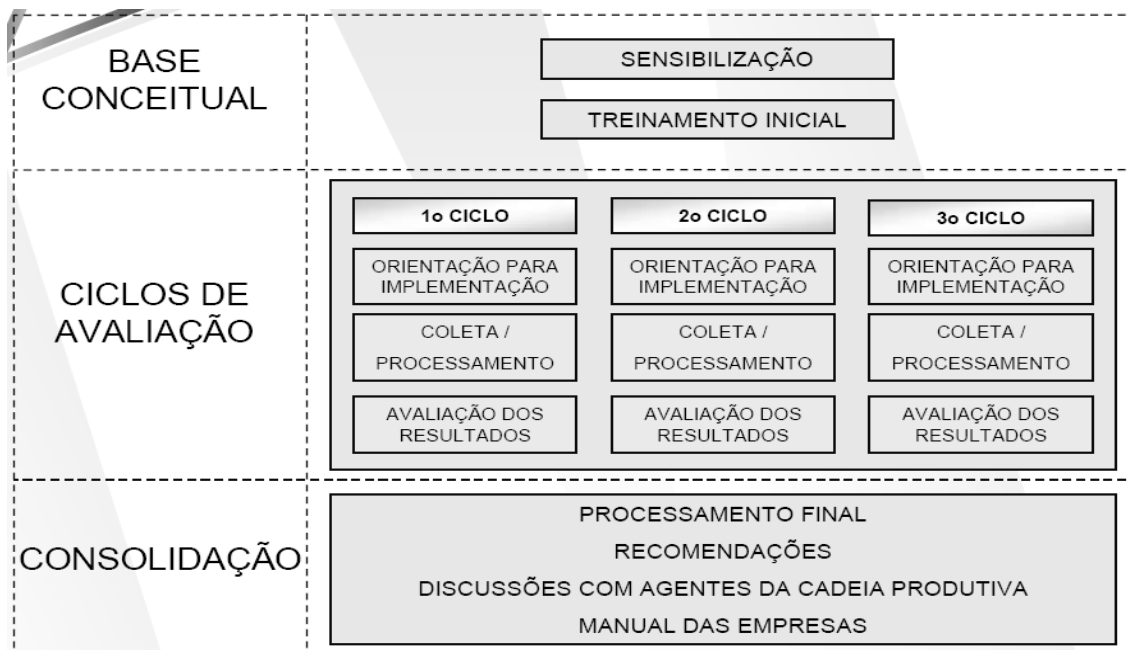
BASE CONCEITUAL

SENSIBILIZAÇÃO

TREINAMENTO INICIAL

CICLOS DE AVALIAÇÃO

1o CICLO

ORIENTAÇÃO PARA IMPLEMENTAÇÃO

COLETA / PROCESSAMENTO

AVALIAÇÃO DOS RESULTADOS

2o CICLO

ORIENTAÇÃO PARA IMPLEMENTAÇÃO

COLETA / PROCESSAMENTO

AVALIAÇÃO DOS RESULTADOS

3o CICLO

ORIENTAÇÃO PARA IMPLEMENTAÇÃO

COLETA / PROCESSAMENTO

AVALIAÇÃO DOS RESULTADOS

CONSOLIDAÇÃO

PROCESSAMENTO FINAL

RECOMENDAÇÕES

DISCUSSÕES COM AGENTES DA CADEIA PRODUTIVA

MANUAL DAS EMPRESAS